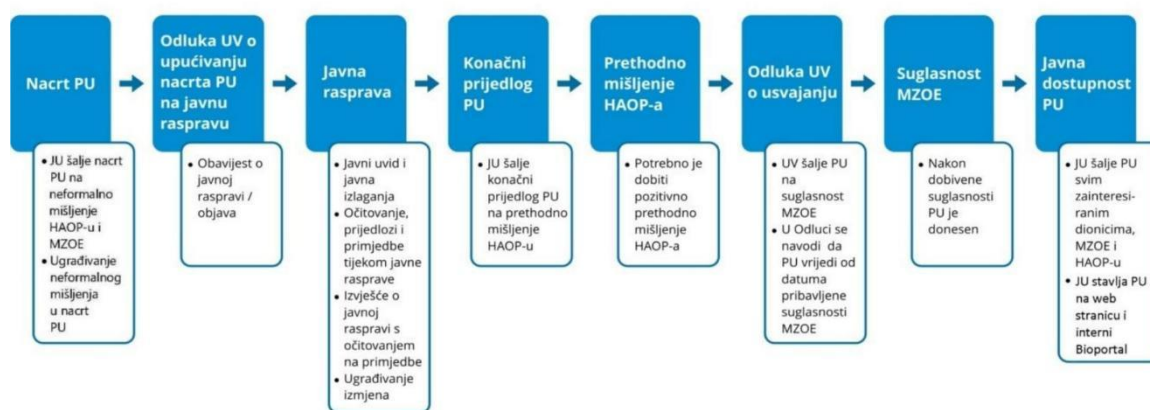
Nacrt PU

- JU šalje nacrt PU na neformalno mišljenje HAOP-u i MZOE
- Ugrađivanje neformalnog mišljenja u nacrt PU

Odluka UV o upućivanju nacrta PU na javnu raspravu

- Obavijest o javnoj raspravi / objava

Javna rasprava

- Javni uvid i javna izlaganja
- Očitovanje, prijedlozi i primjedbe tijekom javne rasprave
- Izvješće o javnoj raspravi s očitovanjem na primjedbe
- Ugrađivanje izmjena

Konačni prijedlog PU

- JU šalje konačni prijedlog PU na prethodno mišljenje HAOP-u

Prethodno mišljenje HAOP-a

- Potrebno je dobiti pozitivno prethodno mišljenje HAOP-a

Odluka UV o usvajanju

- UV šalje PU na suglasnost MZOE
- U Odluci se navodi da PU vrijedi od datuma pribavljene suglasnosti MZOE

Suglasnost MZOE

- Nakon dobivene suglasnosti PU je donesen

Javna dostupnost PU

- JU šalje PU svim zainteresiranim dionicima, MZOE i HAOP-u
- JU stavlja PU na web stranicu i interni Bioportal